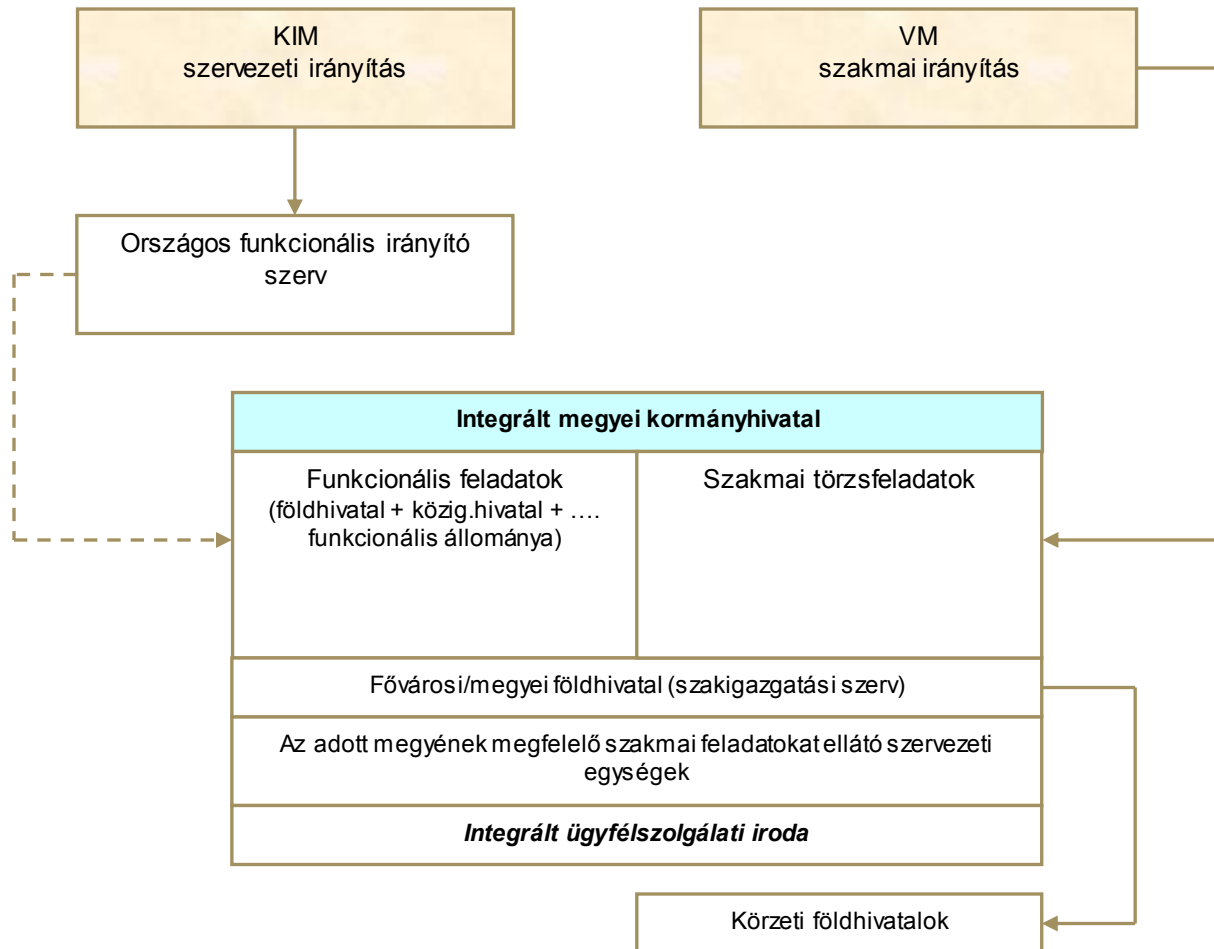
KIM
szervezeti irányítás

VM
szakmai irányítás

Országos funkcionális irányító szerv

**Integrált megyei kormányhivatal**

Funkcionális feladatok
(földhivatal + közig.hivatal + ….
funkcionális állománya)

Szakmai törzsfeladatok

Fővárosi/megyei földhivatal (szakigazgatási szerv)

Az adott megyének megfelelő szakmai feladatokat ellátó szervezeti egységek

***Integrált ügyfélszolgálati iroda***

Körzeti földhivatalok